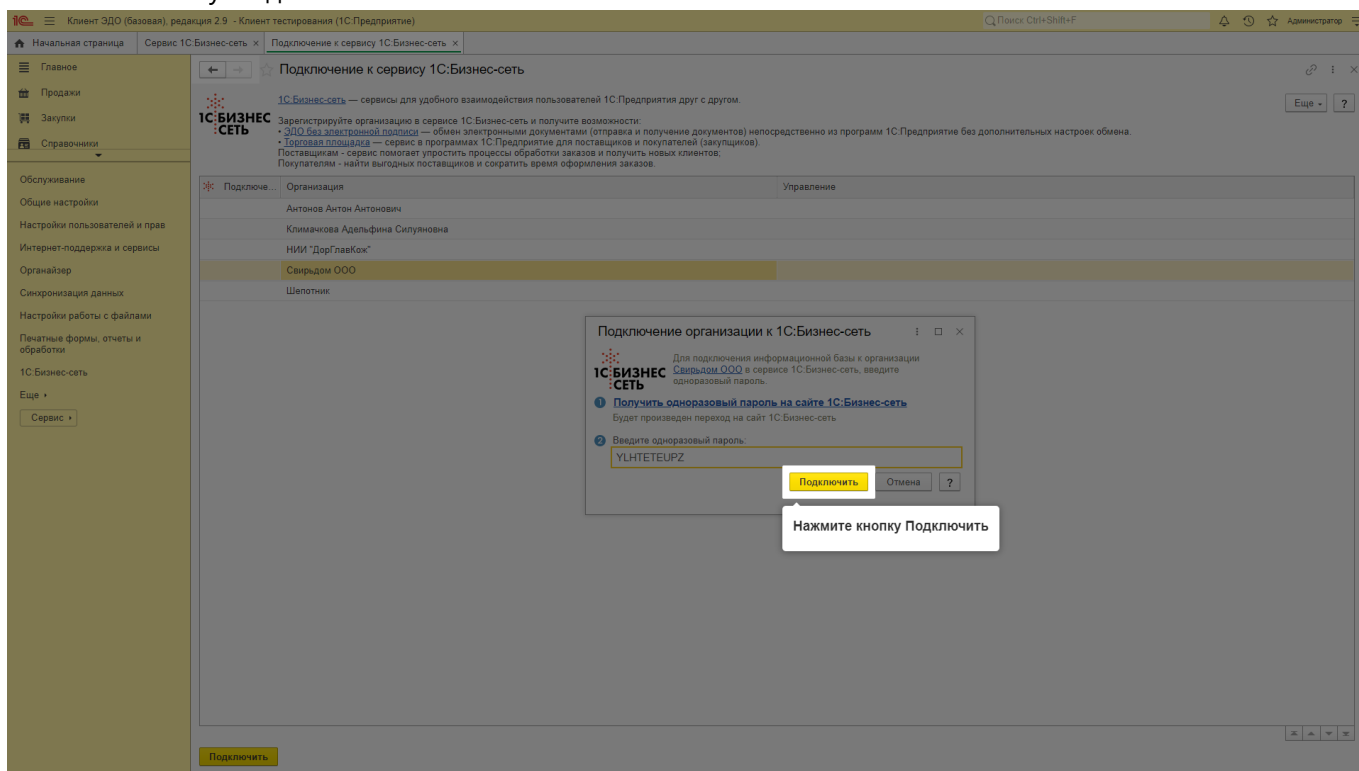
Клиент ЭДО (базовая), редакция 2.9 - Клиент тестирования (1С:Предприятие)
Поиск Ctrl+Shift+F
Администратор

Начальная страница | Сервис 1С:Бизнес-сеть × | Подключение к сервису 1С:Бизнес-сеть ×

Главное
Продажи
Закупки
Справочники

Обслуживание
Общие настройки
Настройки пользователей и прав
Интернет-поддержка и сервисы
Органайзер
Синхронизация данных
Настройки работы с файлами
Печатные формы, отчеты и обработки
1С:Бизнес-сеть
Еще ›
Сервис ›

Подключение к сервису 1С:Бизнес-сеть

Еще ▾ ?

1С:БИЗНЕС СЕТЬ

1С:Бизнес-сеть — сервисы для удобного взаимодействия пользователей 1С:Предприятия друг с другом.

Зарегистрируйте организацию в сервисе 1С:Бизнес-сеть и получите возможности:
• ЭДО без электронной подписи — обмен электронными документами (отправка и получение документов) непосредственно из программ 1С:Предприятие без дополнительных настроек обмена.
• Торговая площадка — сервис в программах 1С:Предприятие для поставщиков и покупателей (закупщиков).
Поставщикам - сервис помогает упростить процессы обработки заказов и получить новых клиентов;
Покупателям - найти выгодных поставщиков и сократить время оформления заказов.

| Подключе... | Организация | Управление |
|---|---|---|
| | Антонов Антон Антонович | |
| | Климачкова Адельфина Силуяновна | |
| | НИИ "ДорГлавКож" | |
| | Свирьдом ООО | |
| | Шепотник | |

Подключение организации к 1С:Бизнес-сеть

1С:БИЗНЕС СЕТЬ

Для подключения информационной базы к организации Свирьдом ООО в сервисе 1С:Бизнес-сеть, введите одноразовый пароль.

1 Получить одноразовый пароль на сайте 1С:Бизнес-сеть
Будет произведен переход на сайт 1С:Бизнес-сеть

2 Введите одноразовый пароль:
YLHTETEUPZ

Подключить | Отмена | ?

Нажмите кнопку Подключить

Подключить